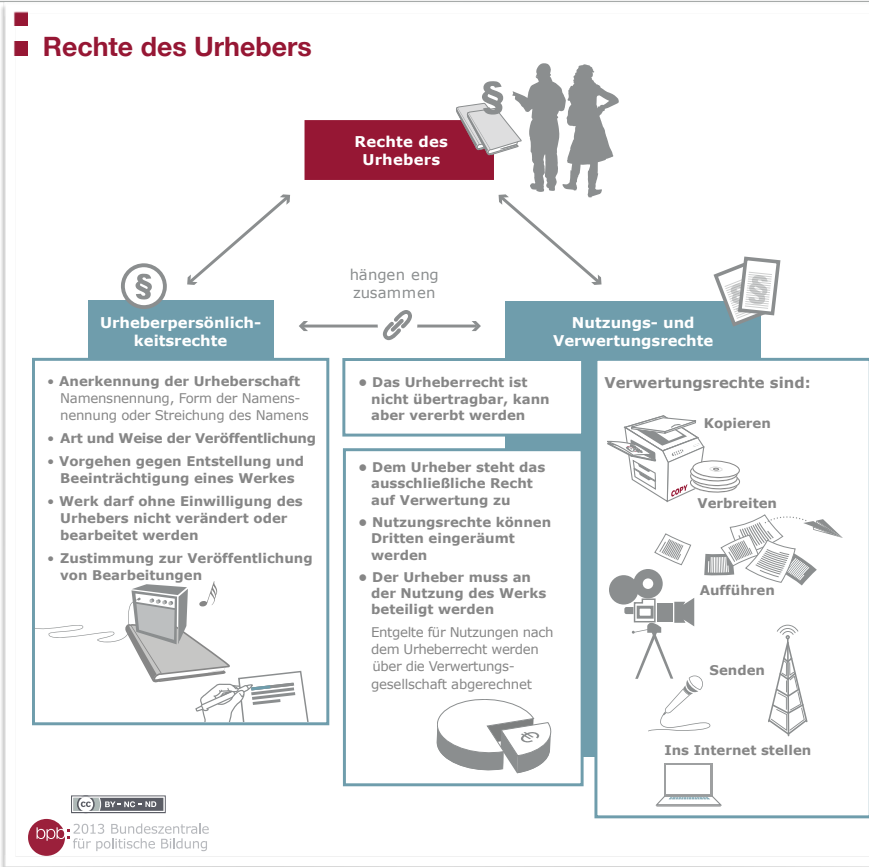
Rechte des Urhebers

Rechte des Urhebers

§

Urheberpersönlichkeitsrechte

hängen eng zusammen

Nutzungs- und Verwertungsrechte

§

- Anerkennung der Urheberschaft Namensnennung, Form der Namensnennung oder Streichung des Namens
- Art und Weise der Veröffentlichung
- Vorgehen gegen Entstellung und Beeinträchtigung eines Werkes
- Werk darf ohne Einwilligung des Urhebers nicht verändert oder bearbeitet werden
- Zustimmung zur Veröffentlichung von Bearbeitungen

- Das Urheberrecht ist nicht übertragbar, kann aber vererbt werden

- Dem Urheber steht das ausschließliche Recht auf Verwertung zu
- Nutzungsrechte können Dritten eingeräumt werden
- Der Urheber muss an der Nutzung des Werks beteiligt werden

Entgelte für Nutzungen nach dem Urheberrecht werden über die Verwertungsgesellschaft abgerechnet

€

Verwertungsrechte sind:

Kopieren

COPY

Verbreiten

Aufführen

Senden

Ins Internet stellen

BY - NC - ND

bpb 2013 Bundeszentrale für politische Bildung